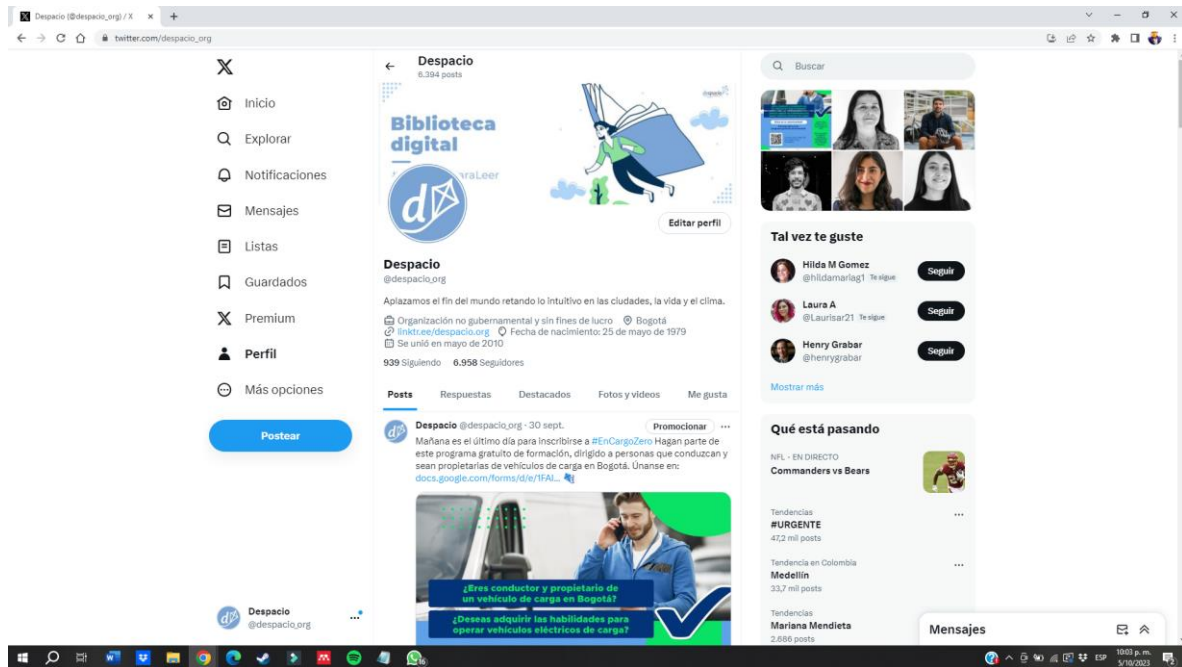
Despacio (@despacio_org) / X

twitter.com/despacio_org

X
Inicio
Explorar
Notificaciones
Mensajes
Listas
Guardados
Premium
Perfil
Más opciones
Postear

Despacio
@despacio_org

Despacio
6.394 posts

Biblioteca digital
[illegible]araLeer
despacio

Editar perfil

Despacio
@despacio_org

Aplazamos el fin del mundo retando lo intuitivo en las ciudades, la vida y el clima.

Organización no gubernamental y sin fines de lucro Bogotá
linktr.ee/despacio.org Fecha de nacimiento: 25 de mayo de 1979
Se unió en mayo de 2010

939 Siguiendo 6.958 Seguidores

Posts Respuestas Destacados Fotos y videos Me gusta

Despacio @despacio_org · 30 sept. Promocionar ···
Mañana es el último día para inscribirse a #EnCargoZero Hagan parte de este programa gratuito de formación, dirigido a personas que conduzcan y sean propietarias de vehículos de carga en Bogotá. Únanse en: docs.google.com/forms/d/e/1FAI...

¿Eres conductor y propietario de un vehículo de carga en Bogotá?
¿Deseas adquirir las habilidades para operar vehículos eléctricos de carga?

Buscar

Tal vez te guste
Hilda M Gomez @hildamarlag1 Te sigue Seguir
Laura A @Laurisar21 Te sigue Seguir
Henry Grabar @henrygrabar Seguir
Mostrar más

Qué está pasando
NFL · EN DIRECTO
Commanders vs Bears
Tendencias
#URGENTE
47,2 mil posts
Tendencia en Colombia
Medellín
33,7 mil posts
Tendencias
Mariana Mendieta
2.686 posts

Mensajes

ESP 10:03 p. m. 5/10/2023